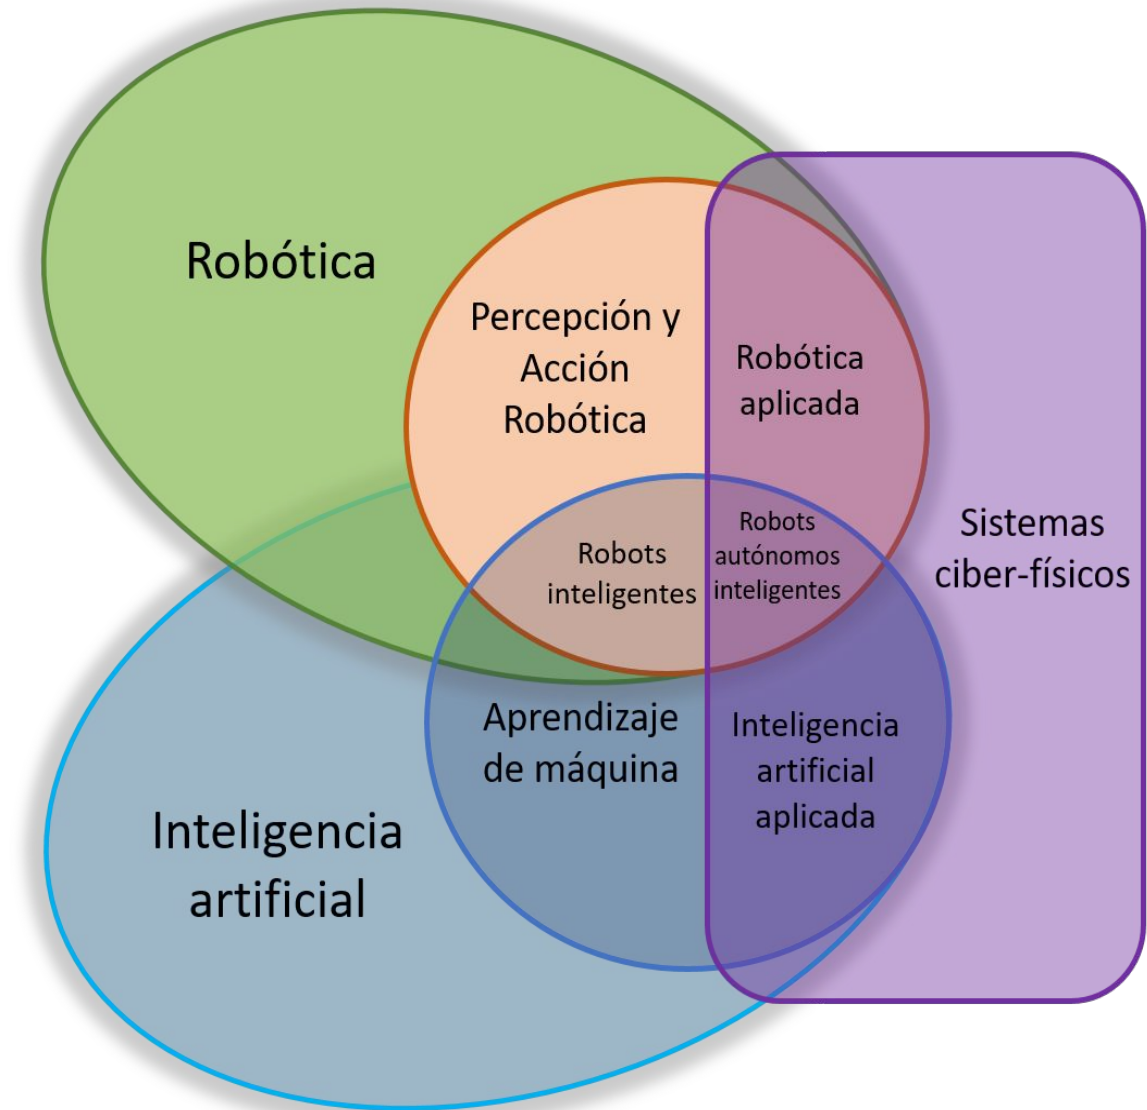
Robótica

Percepción y Acción Robótica

Robótica aplicada

Sistemas ciber-físicos

Robots inteligentes

Robots autónomos inteligentes

Aprendizaje de máquina

Inteligencia artificial aplicada

Inteligencia artificial